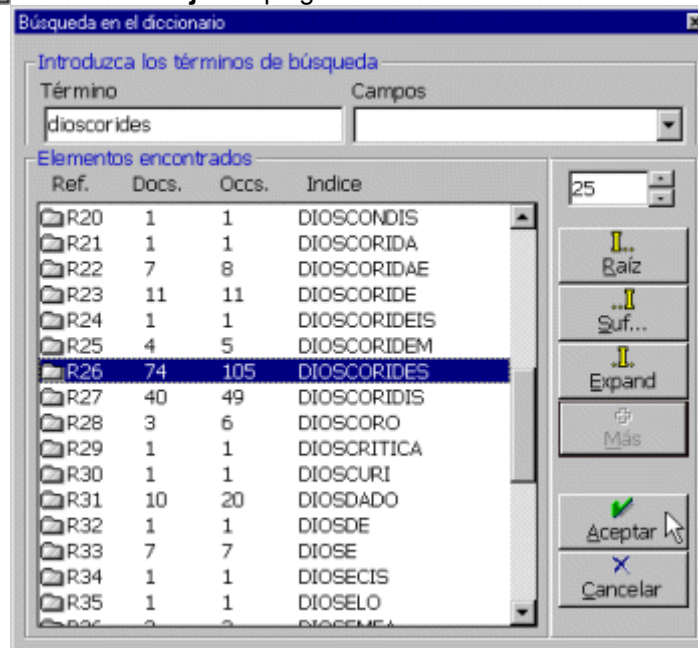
Búsqueda en el diccionario

Introduzca los términos de búsqueda

Término
dioscorides

Campos

Elementos encontrados

| Ref. | Docs. | Occs. | Indice |
|---|---|---|---|
| R20 | 1 | 1 | DIOSCONDIS |
| R21 | 1 | 1 | DIOSCORIDA |
| R22 | 7 | 8 | DIOSCORIDAE |
| R23 | 11 | 11 | DIOSCORIDE |
| R24 | 1 | 1 | DIOSCORIDEIS |
| R25 | 4 | 5 | DIOSCORIDEM |
| R26 | 74 | 105 | DIOSCORIDES |
| R27 | 40 | 49 | DIOSCORIDIS |
| R28 | 3 | 6 | DIOSCORO |
| R29 | 1 | 1 | DIOSCRITICA |
| R30 | 1 | 1 | DIOSCURI |
| R31 | 10 | 20 | DIOSDADO |
| R32 | 1 | 1 | DIOSDE |
| R33 | 7 | 7 | DIOSE |
| R34 | 1 | 1 | DIOSECIS |
| R35 | 1 | 1 | DIOSELO |
| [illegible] | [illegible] | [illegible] | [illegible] |

25

Raíz
Suf...
Expand
Más

Aceptar
Cancelar